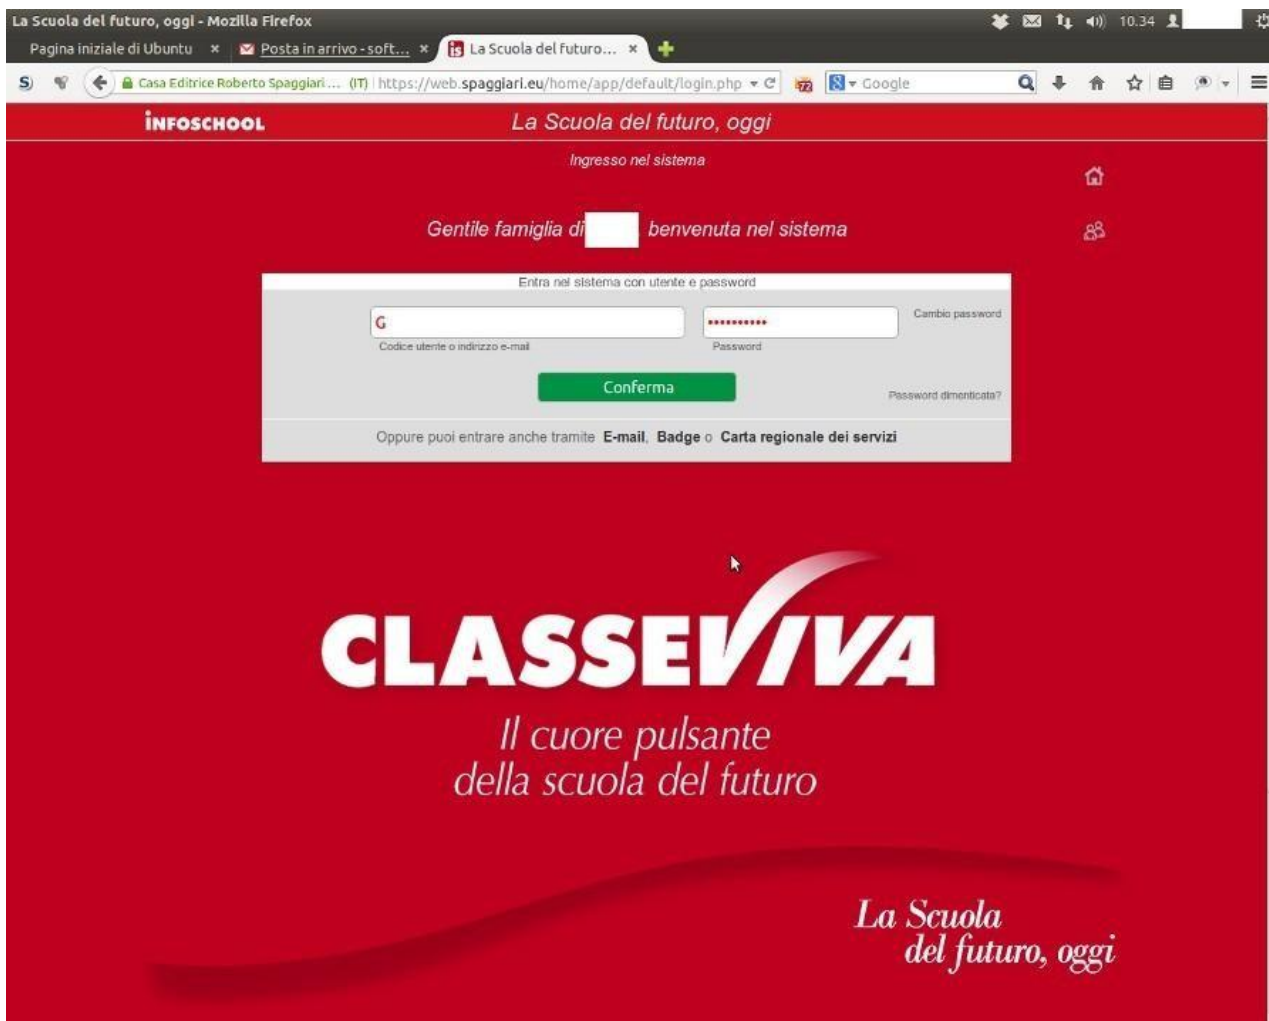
La Scuola del futuro, oggi - Mozilla Firefox

10.34

Pagina iniziale di Ubuntu ×

Posta in arrivo - soft... ×

La Scuola del futuro... ×

Casa Editrice Roberto Spaggiari ... (IT) https://web.spaggiari.eu/home/app/default/login.php

Google

INFOSCHOOL

La Scuola del futuro, oggi

Ingresso nel sistema

Gentile famiglia di benvenuta nel sistema

Entra nel sistema con utente e password

G

Codice utente o indirizzo e-mail

••••••••••

Password

Cambio password

Conferma

Password dimenticata?

Oppure puoi entrare anche tramite E-mail, Badge o Carta regionale dei servizi

CLASSEVIVA

Il cuore pulsante della scuola del futuro

La Scuola del futuro, oggi